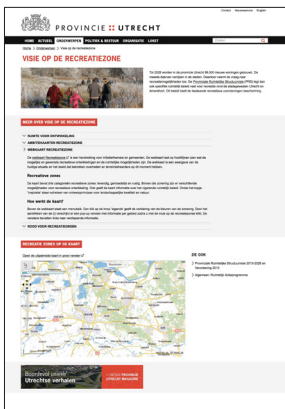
PROVINCIE UTRECHT

Contact Nieuwsbrieven English

HOME ACTUEEL ONDERWERPEN POLITIEK & BESTUUR ORGANISATIE LOKET

Home > Onderwerpen > Visie op de recreatiezone

VISIE OP DE RECREATIEZONE

MEER OVER VISIE OP DE RECREATIEZONE

RUIMTE VOOR ONTWIKKELING

AMBTENAARSTEN RECREATIEZONE

WEBKAART RECREATIEZONE

Recreatieve zones

Hoe werkt de kaart?

RECREATIE ZONES OP DE KAART

ZIE OOK

Bezoekerservice Utrechtse verhalen

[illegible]